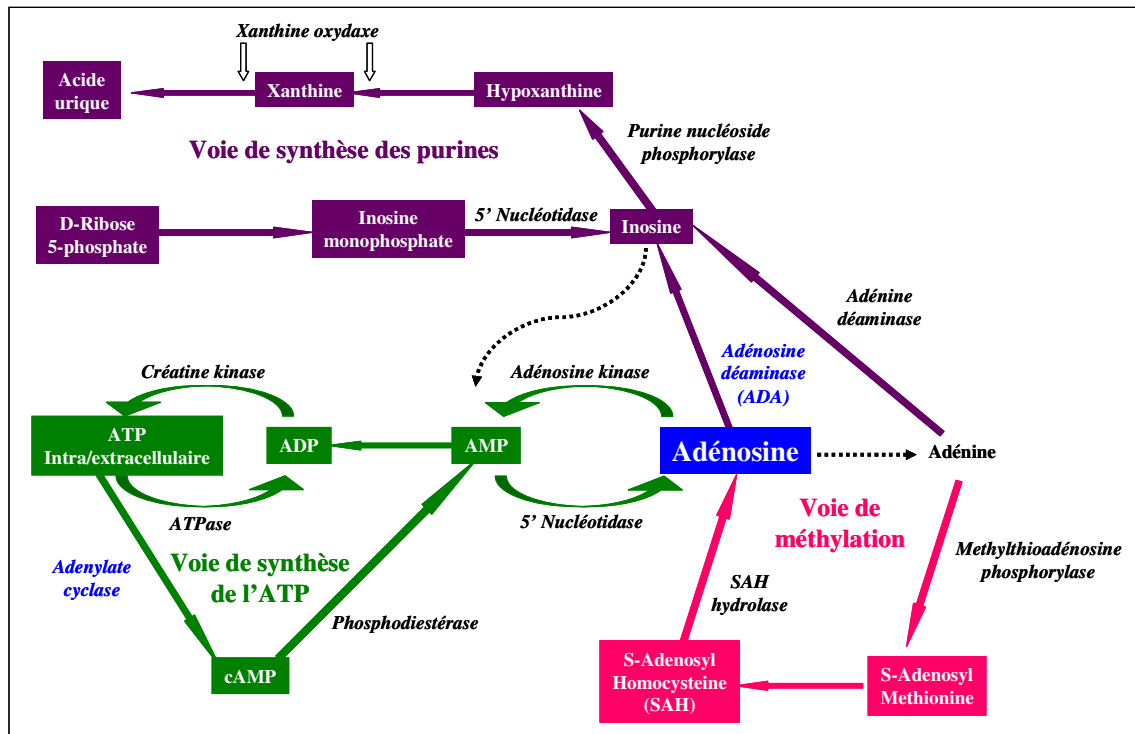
Xanthine oxydaxe

Acide urique

Xanthine

Hypoxanthine

Voie de synthèse des purines

Purine nucléoside phosphorylase

D-Ribose 5-phosphate

Inosine monophosphate

5' Nucléotidase

Inosine

Adénine déaminase

Créatine kinase

Adénosine kinase

Adénosine déaminase (ADA)

ATP Intra/extracellulaire

ADP

AMP

Adénosine

Adénine

ATPase

5' Nucléotidase

Voie de méthylation

Adenylate cyclase

Voie de synthèse de l'ATP

SAH hydrolase

Methylthioadénosine phosphorylase

Phosphodiestérase

cAMP

S-Adenosyl Homocysteine (SAH)

S-Adenosyl Methionine